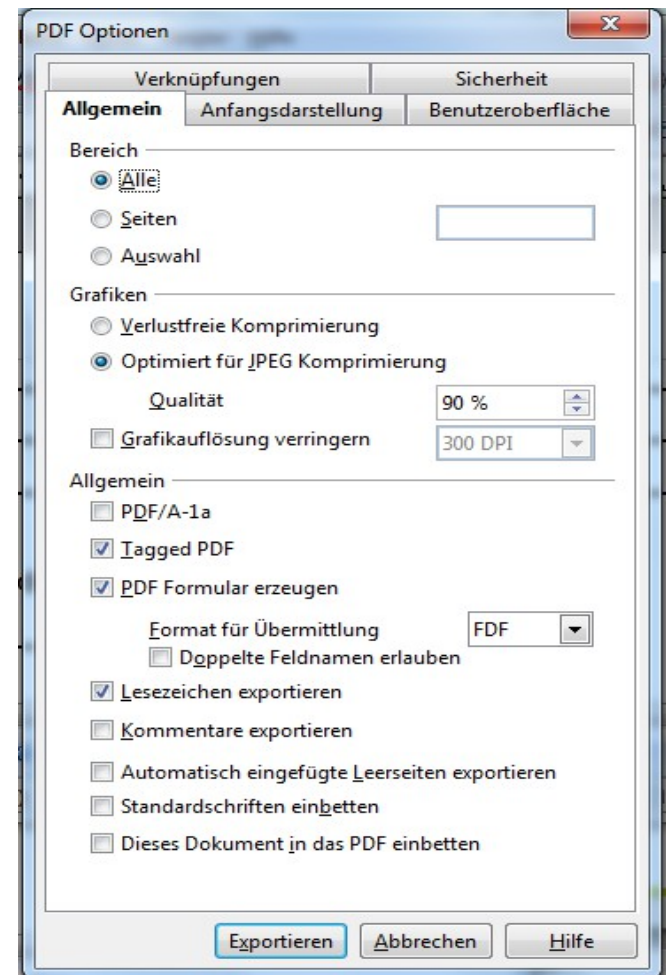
PDF Optionen

Verknüpfungen
Sicherheit
Allgemein
Anfangsdarstellung
Benutzeroberfläche

Bereich
Alle
Seiten
Auswahl

Grafiken
Verlustfreie Komprimierung
Optimiert für JPEG Komprimierung
Qualität
90 %
Grafikauflösung verringern
300 DPI

Allgemein
PDF/A-1a
Tagged PDF
PDF Formular erzeugen
Format für Übermittlung
FDF
Doppelte Feldnamen erlauben
Lesezeichen exportieren
Kommentare exportieren
Automatisch eingefügte Leerseiten exportieren
Standardschriften einbetten
Dieses Dokument in das PDF einbetten

Exportieren
Abbrechen
Hilfe